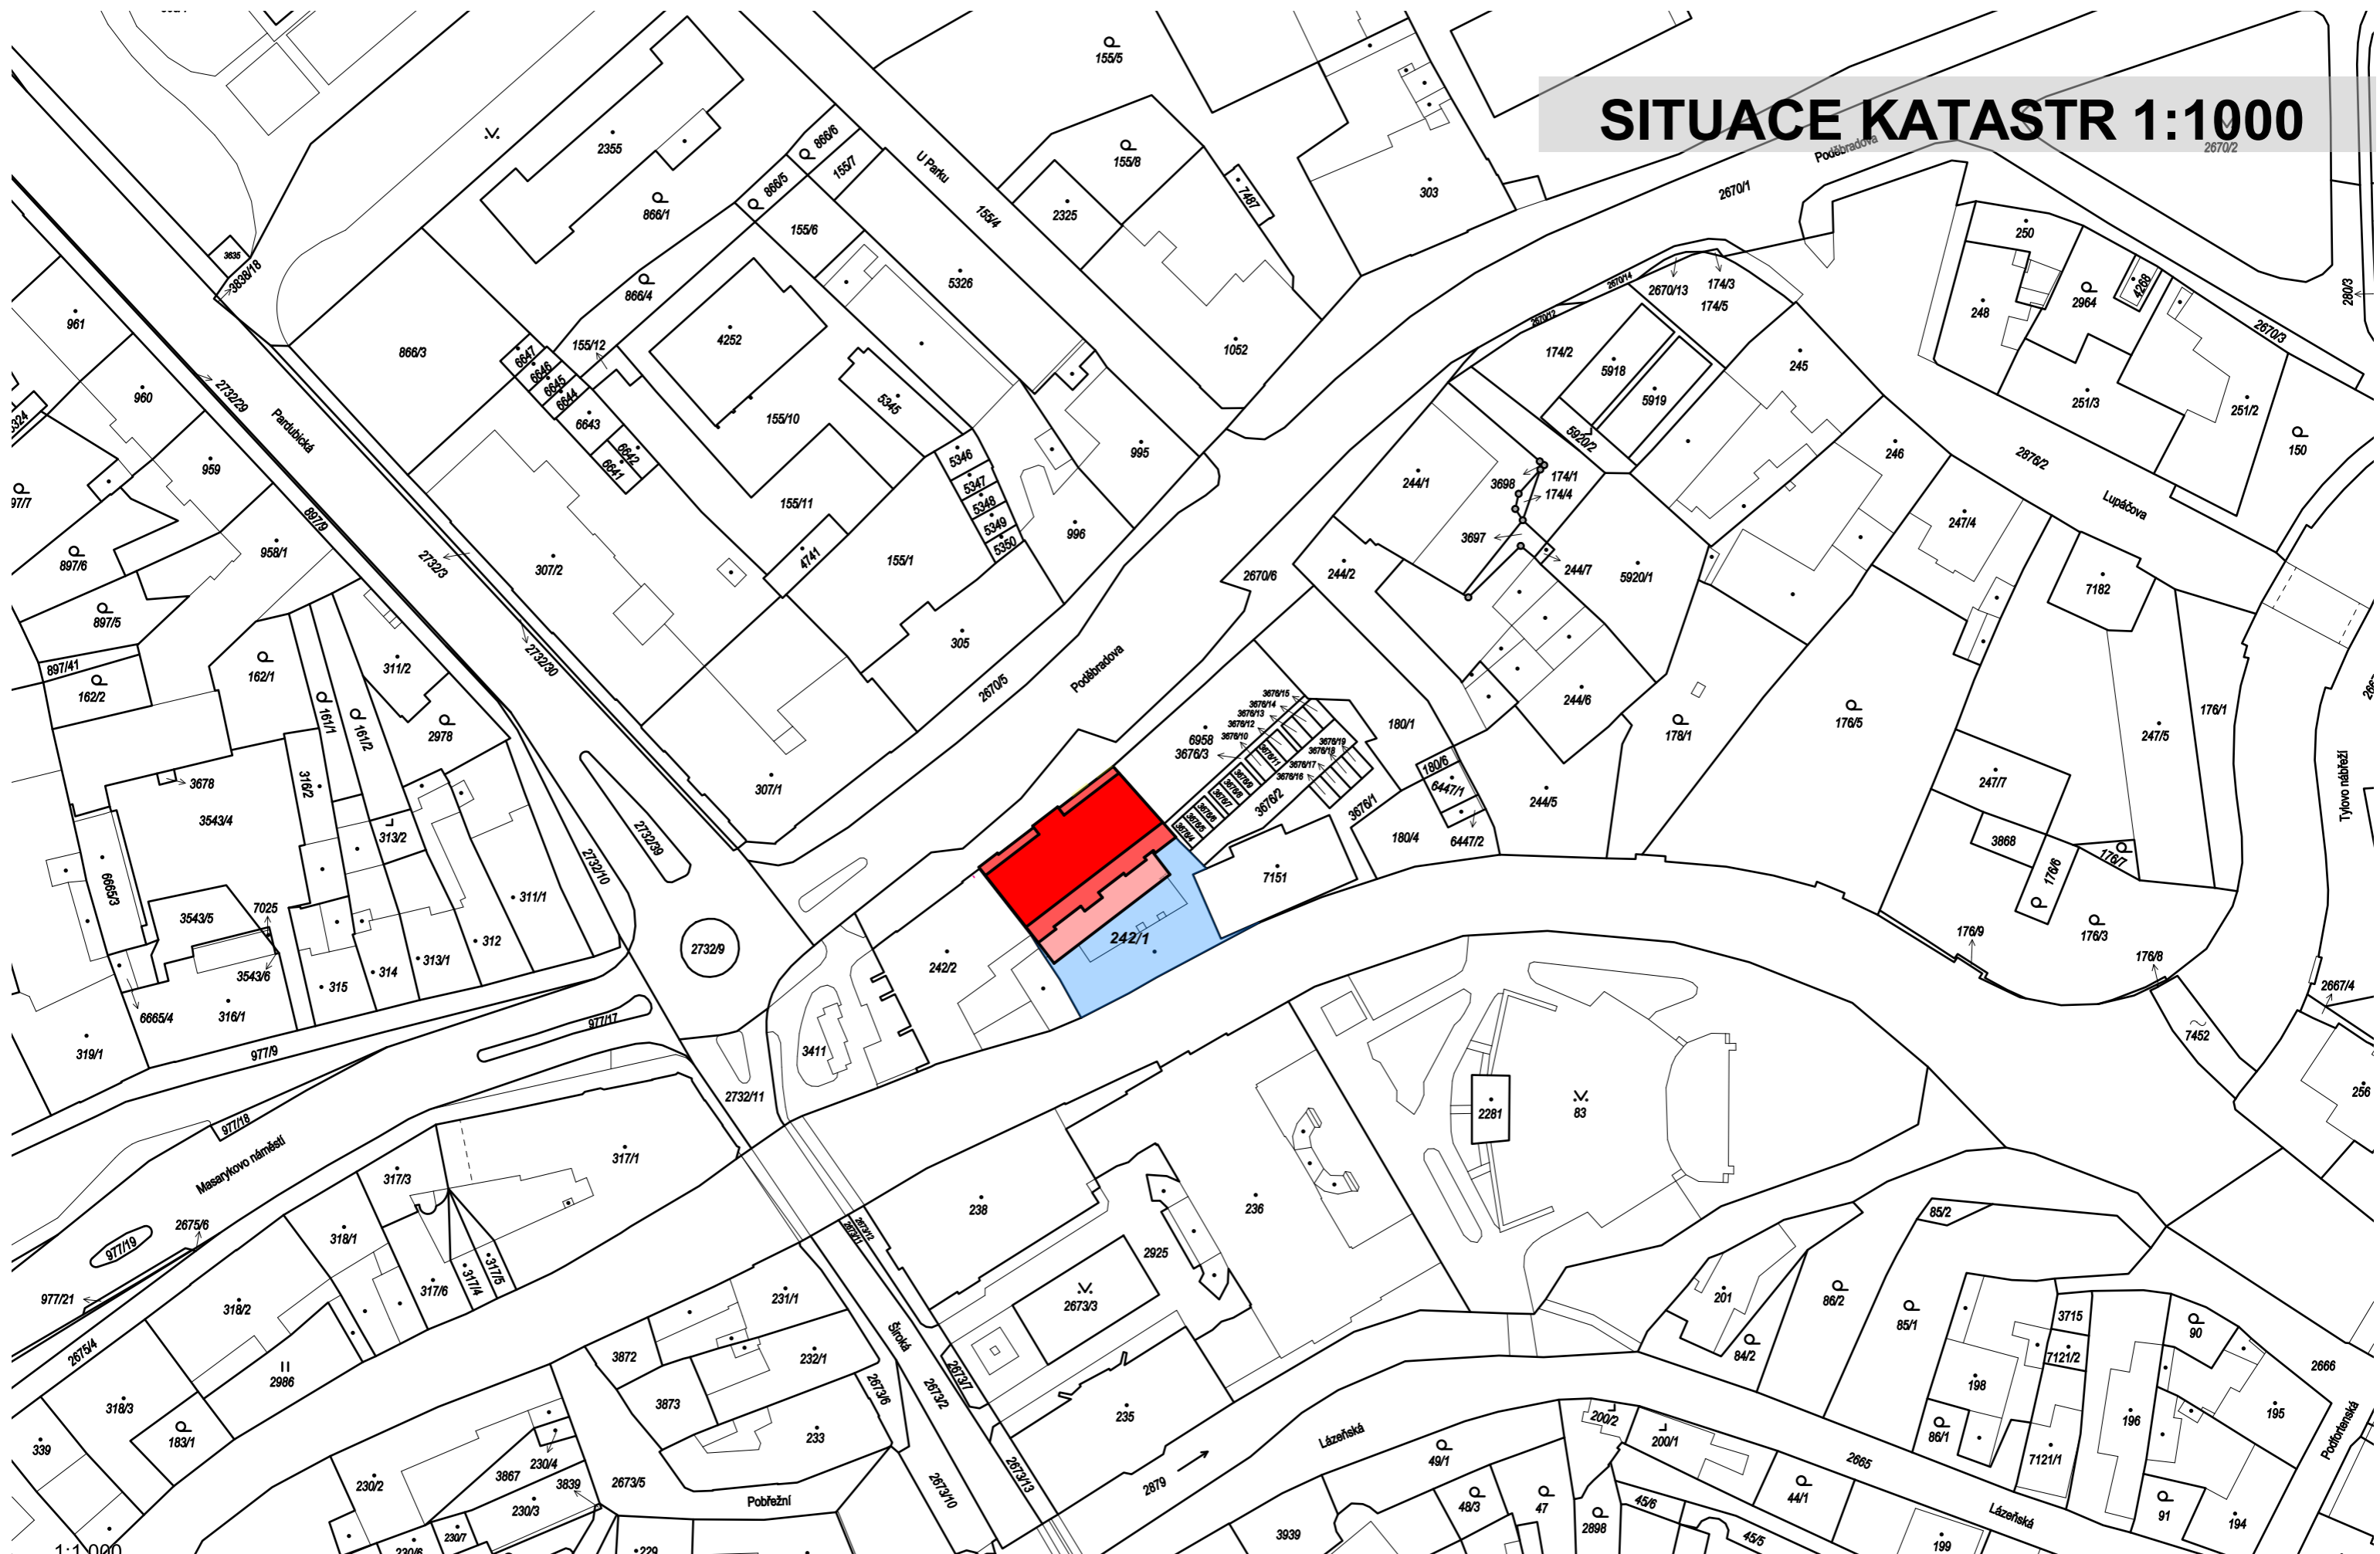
SITUACE KATASTR 1:1000

155/5
155/8
303
7487
2325
1052
U Parku
155/4
155/7
866/6
866/5
155/6
5326
2355
866/1
866/4
866/3
4252
155/12
6647
6646
6645
6644
6643
6642
6641
155/10
5345
995
5346
5347
5348
5349
5350
996
155/11
4741
155/1
305
307/2
2670/5
Podébradova
2670/6
2670/1
Podébradova
2670/2
2670/13
174/3
174/5
2670/14
2670/12
174/2
5918
5919
5920/2
245
250
248
2964
4268
280/3
2670/3
251/3
251/2
150
246
2876/2
Lupáčova
244/1
3698
174/1
174/4
3697
244/2
244/7
5920/1
247/4
7182
244/6
180/1
6958
3676/3
3676/2
3676/1
180/6
6447/1
6447/2
180/4
244/5
178/1
176/5
247/5
176/1
Tylovo nábřeží
247/7
3868
176/6
176/7
176/9
176/3
176/8
2667/4
7452
256
7151
242/1
242/2
3411
961
960
959
958/1
897/6
897/5
897/41
162/2
162/1
161/1
161/2
311/2
2978
3678
3543/4
316/2
313/2
311/1
6665/3
3543/5
7025
3543/6
312
313/1
314
315
316/1
6665/4
319/1
2732/29
Pardubická
897/9
2732/3
2732/30
2732/39
2732/10
2732/9
307/1
3638/18
3635
977/17
977/9
977/18
Masarykovo náměstí
2732/11
317/1
317/3
318/1
317/6
317/4
317/5
977/19
2675/6
977/21
2675/4
318/2
2986
318/3
183/1
339
230/2
3867
230/4
3839
230/3
230/7
230/6
229
3872
231/1
232/1
3873
233
2673/5
Pobřežní
2673/6
2673/2
2673/10
Široká
2673/11
2673/12
2673/7
2673/13
238
2925
2673/3
235
236
2879
Lázeňská
2281
83
49/1
48/3
47
2898
3939
45/6
45/5
200/2
200/1
44/1
2665
Lázeňská
201
86/2
85/1
84/2
85/2
198
86/1
3715
7121/2
7121/1
90
196
195
2666
91
194
199
Podtoronská
1:1000